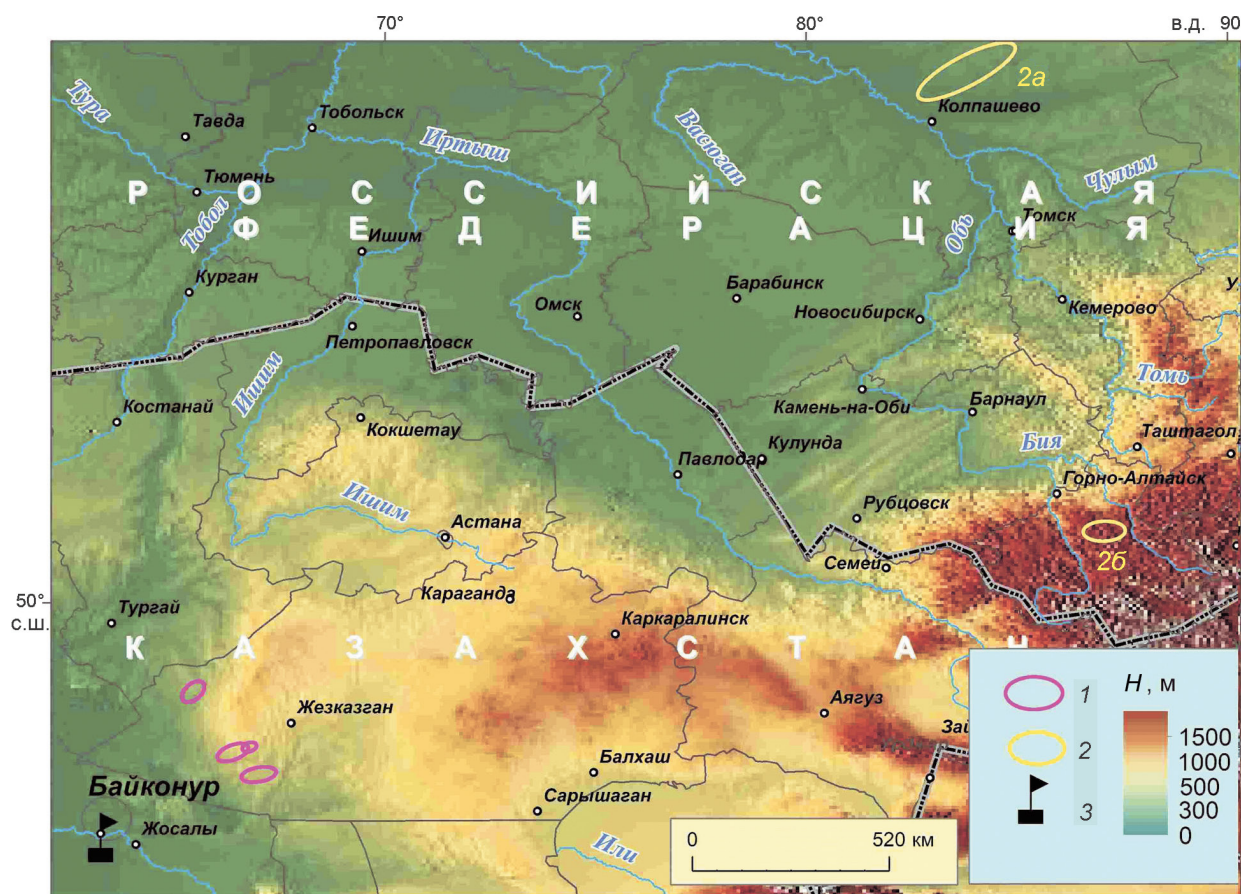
70° 80° в.д. 90

2а

Тура
Тавда
Тобольск
Иртыш
Васюган
Колпашево
Чулым
Тюмень
Р О С С И Й С К А Я
Ф Е Д Е Р А Ц И Я
Тобол
Ишим
Обь
Томск
Курган
Барабинск
Омск
Новосибирск
Кемерово
У
Петропавловск
Ишим
Томь
Костанай
Камень-на-Оби
Барнаул
Кокшетау
Кулунда
Бия
Таштагол
Павлодар
Горно-Алтайск
Ишим
Астана
Рубцовск
2б
Семей
Караганда
50° с.ш.
Тургай
Каркаралинск
К А З А Х С Т А Н
Жезказган
Аягуз
Зай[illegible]
Балхаш
Байконур
Сарышаган
Жосалы
Или

0 520 км

1
2
3
$H$, м
1500
1000
500
300
0